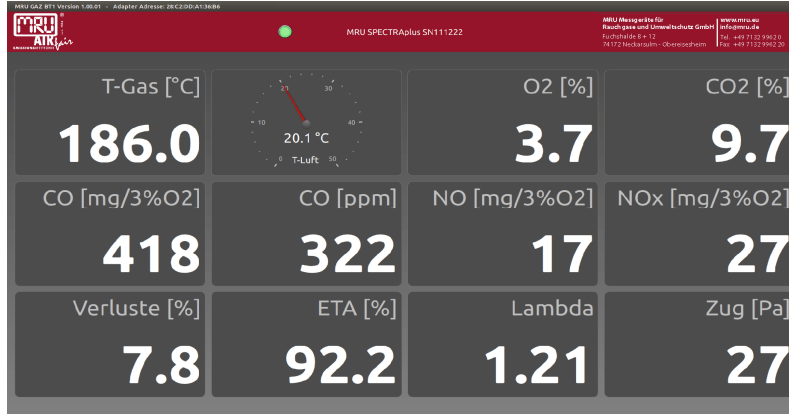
MRU GAZ BT1 Version 1.00.01 - Adapter Adresse: 28:C2:DD:A1:36:B6

MRU AIR fair

MRU SPECTRAplus SN111222

MRU Messgeräte für Rauchgase und Umweltschutz GmbH
Fuchshalde 8 + 12
74172 Neckarsulm - Obereisesheim

www.mru.eu
info@mru.de
Tel.: +49 7132 9962 0
Fax: +49 7132 9962 20

T-Gas [°C]
186.0

0 10 20 30 40 50
20.1 °C
T-Luft

O2 [%]
3.7

CO2 [%]
9.7

CO [mg/3%O2]
418

CO [ppm]
322

NO [mg/3%O2]
17

NOx [mg/3%O2]
27

Verluste [%]
7.8

ETA [%]
92.2

Lambda
1.21

Zug [Pa]
27